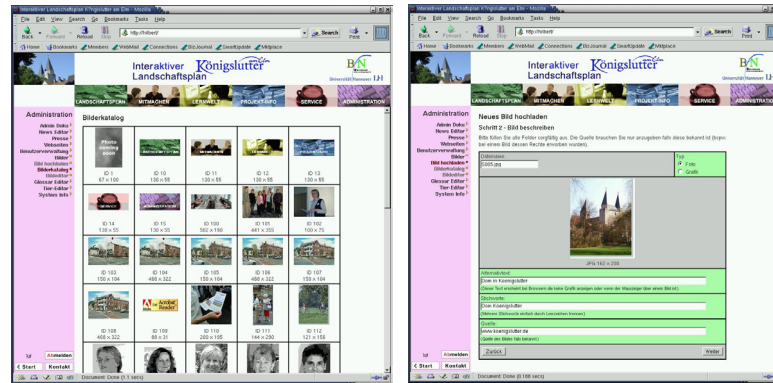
Interaktiver Landschaftsplan Königslutter am Elm - Mozilla
File Edit View Search Go Bookmarks Tasks Help
Back Forward Reload Stop http://hilbert/ Search Print
Home Bookmarks Members WebMail Connections BizJournal SmartUpdate Mktplace

Interaktiver Landschaftsplan Königslutter am Elm
Universität Hannover

LANDSCHAFTSPLAN MITMACHEN LERNWELT PROJEKT-INFO SERVICE ADMINISTRATION

Administration
Admin Doku
News Editor
Presse
Webseiten
Benutzerverwaltung
Bilder
Bild hochladen
Bilderkatalog
Bildeditor
Glossar Editor
Tier-Editor
System Info

Bilderkatalog

| Photo coming soon ID 1 67 x 100 | ID 10 130 x 55 | ID 11 130 x 55 | ID 12 130 x 55 | ID 13 130 x 55 |
|---|---|---|---|---|
| ID 14 130 x 55 | ID 15 130 x 55 | ID 100 502 x 150 | ID 101 441 x 355 | ID 102 100 x 75 |
| ID 103 150 x 104 | ID 104 468 x 322 | ID 105 150 x 104 | ID 106 468 x 322 | ID 107 150 x 104 |
| ID 108 468 x 322 | Acrobat Reader ID 109 88 x 31 | ID 110 200 x 105 | ID 111 144 x 230 | ID 112 121 x 158 |

lgl Abmelden
Start Kontakt
Document: Done (1.1 secs)

Interaktiver Landschaftsplan Königslutter am Elm - Mozilla
File Edit View Search Go Bookmarks Tasks Help
Back Forward Reload Stop http://hilbert/ Search Print
Home Bookmarks Members WebMail Connections BizJournal SmartUpdate Mktplace

Interaktiver Landschaftsplan Königslutter am Elm
Universität Hannover

LANDSCHAFTSPLAN MITMACHEN LERNWELT PROJEKT-INFO SERVICE ADMINISTRATION

Administration
Admin Doku
News Editor
Presse
Webseiten
Benutzerverwaltung
Bilder
Bild hochladen
Bilderkatalog
Bildeditor
Glossar Editor
Tier-Editor
System Info

Neues Bild hochladen
Schritt 2 - Bild beschreiben
Bitte füllen Sie alle Felder sorgfältig aus. Die Quelle brauchen Sie nur anzugeben falls diese bekannt ist (bspw. bei einem Bild dessen Rechte erworben wurden).

Dateiname
Dom.jpg

Typ
Foto
Grafik

JPG 162 x 230

Alternativtext
Dom in Koenigslutter
(Dieser Text erscheint bei Browsern die keine Grafik anzeigen oder wenn der Mauszeiger über einem Bild ist)

Stichworte
Dom Koenigslutter
(Mehrere Stichworte einfach durch Leerzeichen trennen)

Quelle
www.koenigslutter.de
(Quelle des Bildes falls bekannt)

Zurück Weiter

lgl Abmelden
Start Kontakt
Document: Done (0.188 secs)